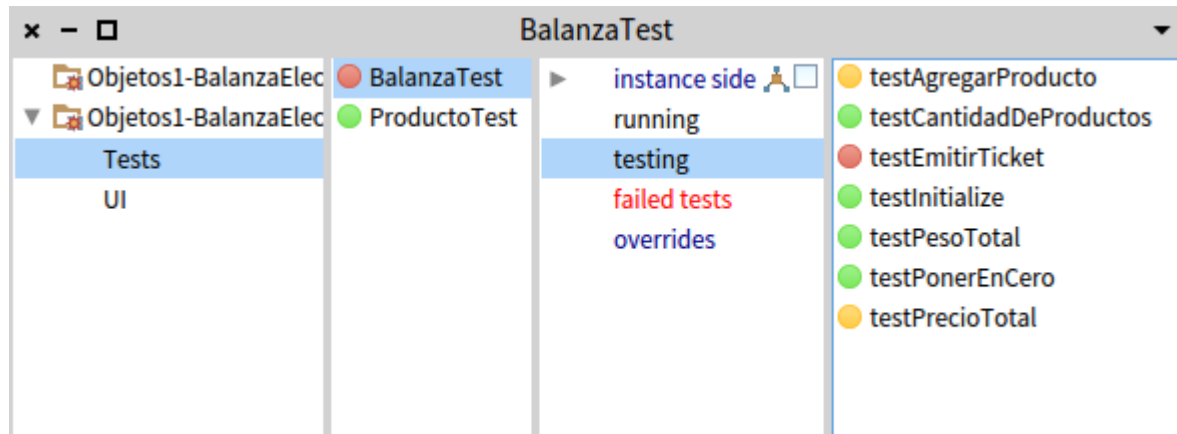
× – □ BalanzaTest

Objetos1-BalanzaElec
Objetos1-BalanzaElec
Tests
UI

BalanzaTest
ProductoTest

instance side
running
testing
failed tests
overrides

testAgregarProducto
testCantidadDeProductos
testEmitirTicket
testInitialize
testPesoTotal
testPonerEnCero
testPrecioTotal